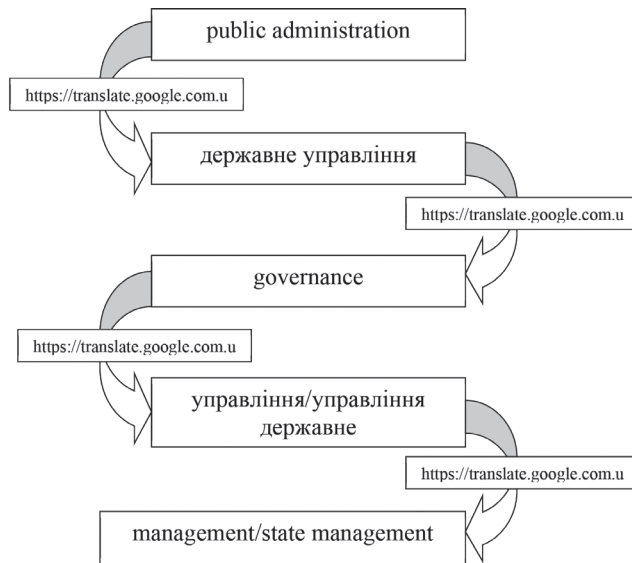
public administration

https://translate.google.com.u

державне управління

https://translate.google.com.u

governance

https://translate.google.com.u

управління/управління державне

https://translate.google.com.u

management/state management